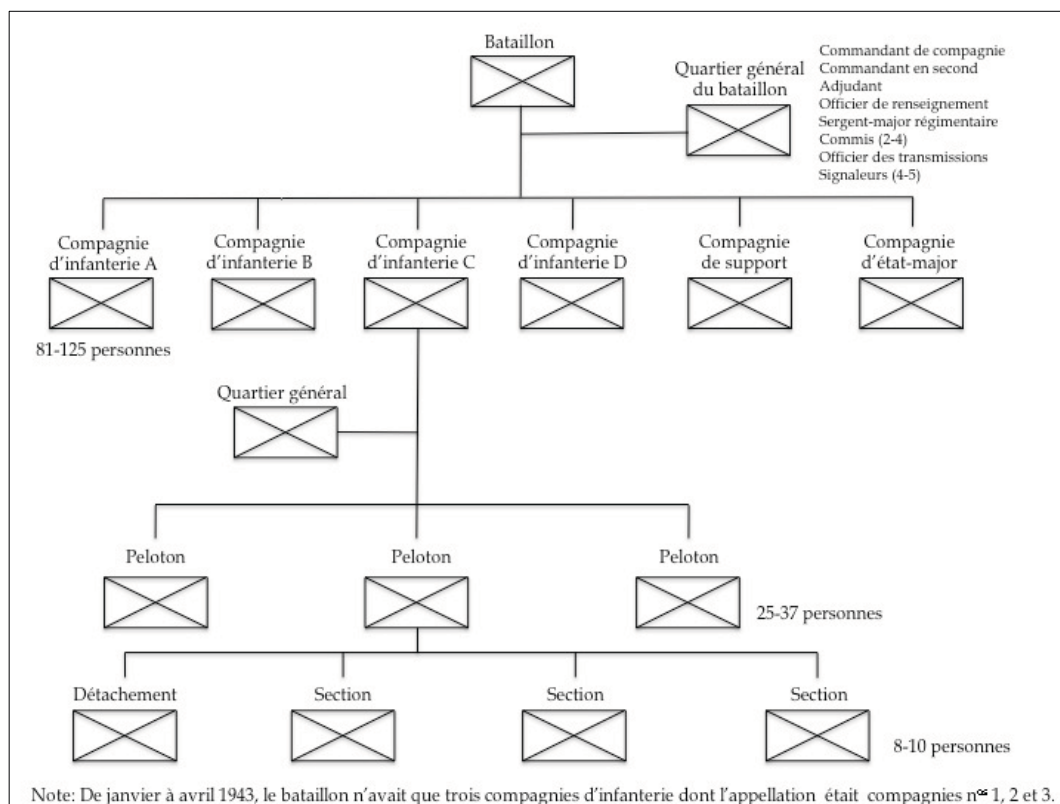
Bataillon

Quartier général du bataillon

Commandant de compagnie
Commandant en second
Adjudant
Officier de renseignement
Sergent-major régimentaire
Commis (2-4)
Officier des transmissions
Signaleurs (4-5)

Compagnie d'infanterie A

Compagnie d'infanterie B

Compagnie d'infanterie C

Compagnie d'infanterie D

Compagnie de support

Compagnie d'état-major

81-125 personnes

Quartier général

Peloton

Peloton

Peloton

25-37 personnes

Détachement

Section

Section

Section

8-10 personnes

Note: De janvier à avril 1943, le bataillon n'avait que trois compagnies d'infanterie dont l'appellation était compagnies n$^{os}$ 1, 2 et 3.